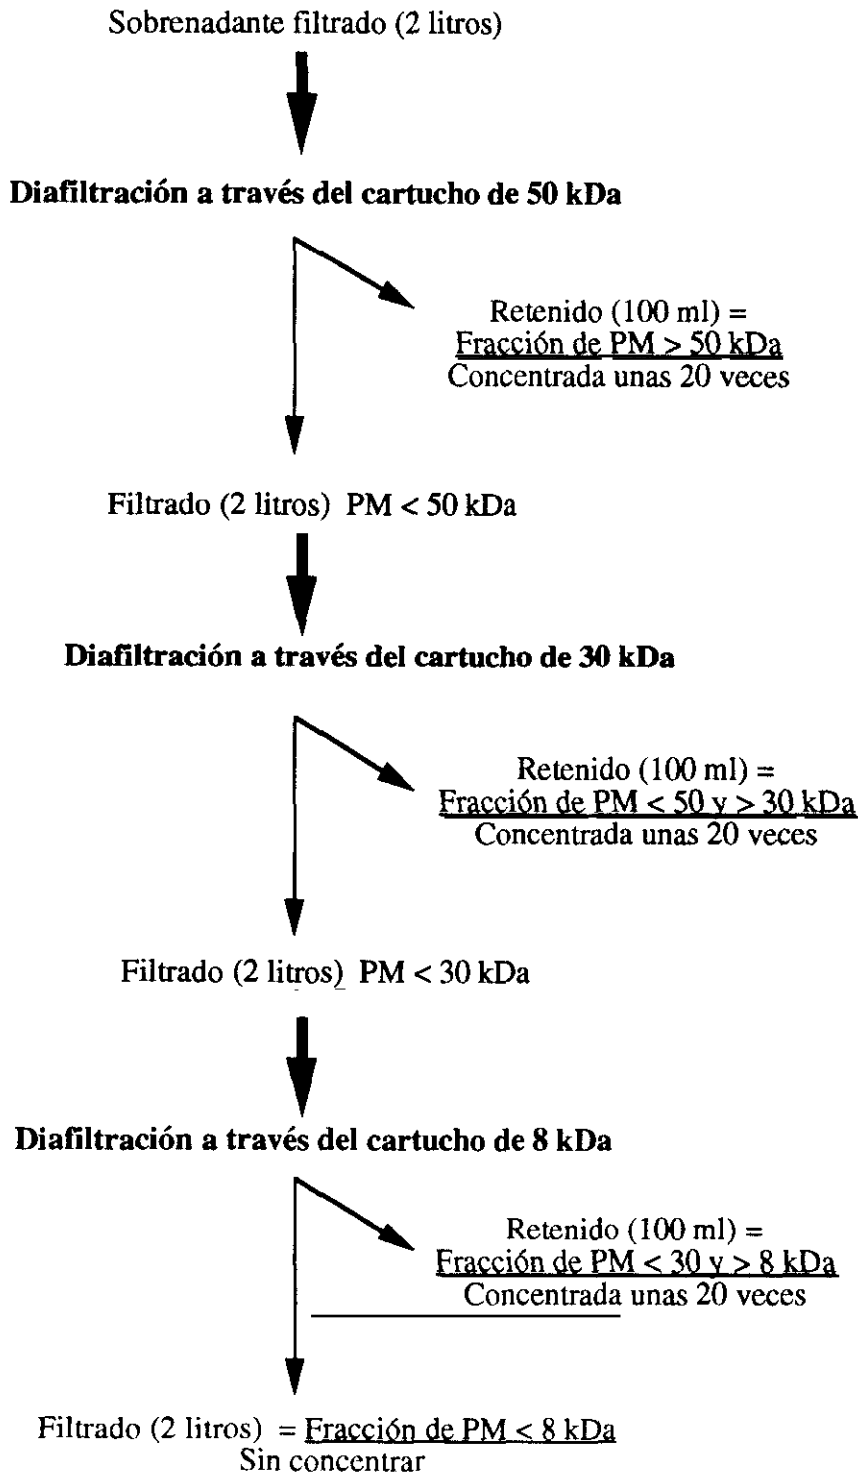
Sobrenadante filtrado (2 litros)

**Diafiltración a través del cartucho de 50 kDa**

Retenido (100 ml) =
Fracción de PM > 50 kDa
Concentrada unas 20 veces

Filtrado (2 litros) PM < 50 kDa

**Diafiltración a través del cartucho de 30 kDa**

Retenido (100 ml) =
Fracción de PM < 50 y > 30 kDa
Concentrada unas 20 veces

Filtrado (2 litros) PM < 30 kDa

**Diafiltración a través del cartucho de 8 kDa**

Retenido (100 ml) =
Fracción de PM < 30 y > 8 kDa
Concentrada unas 20 veces

Filtrado (2 litros) = Fracción de PM < 8 kDa
Sin concentrar